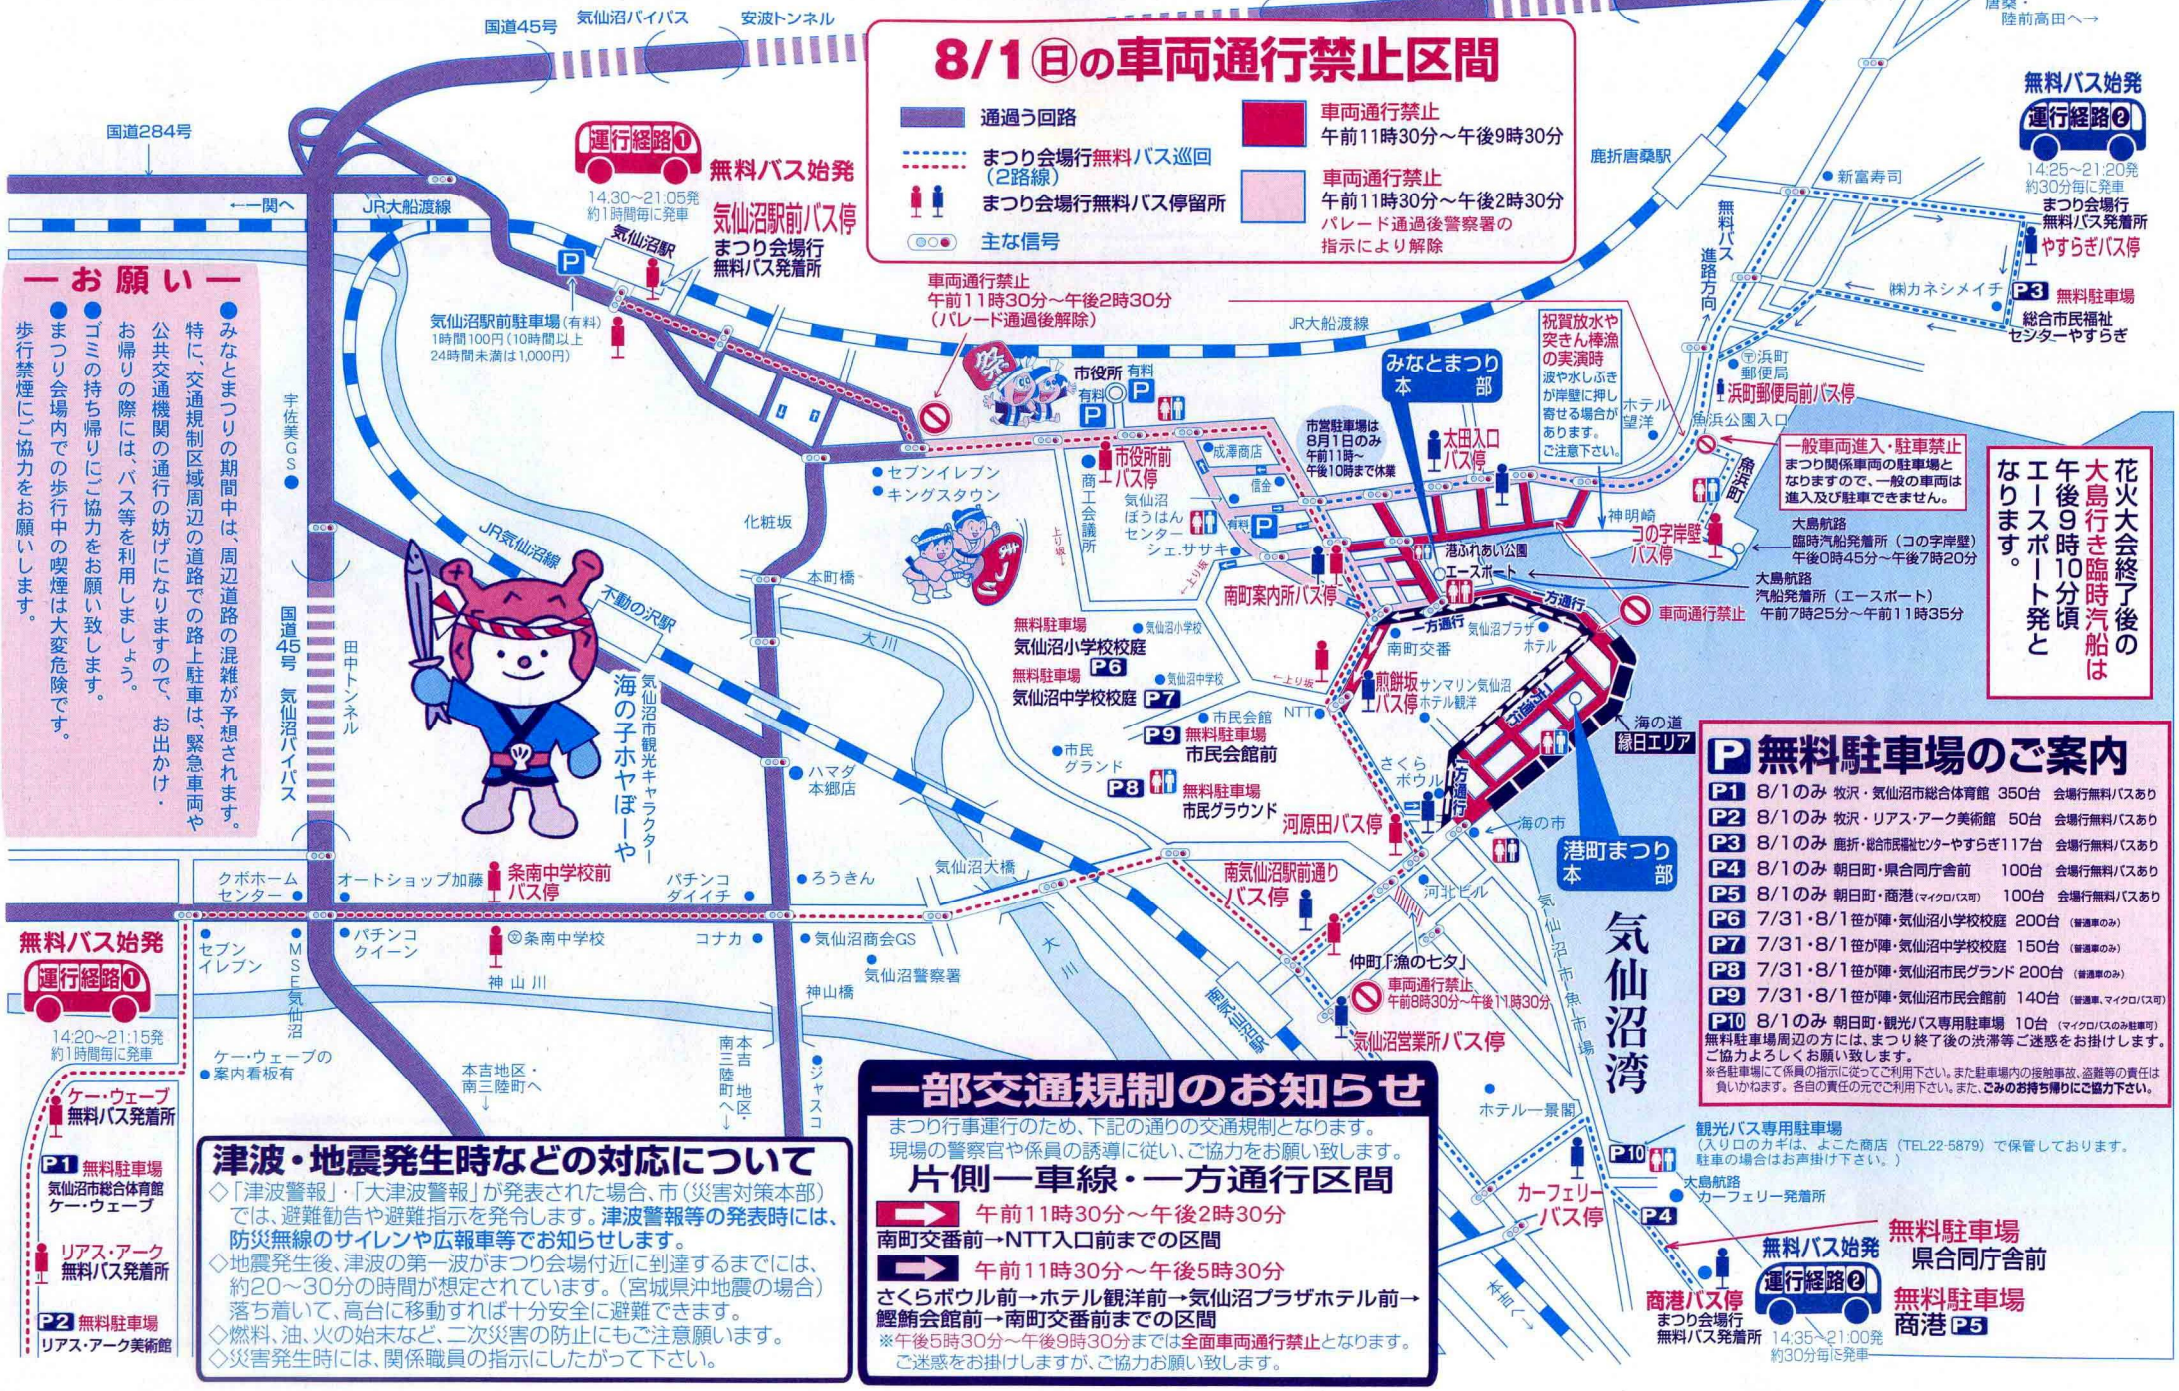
8/1㊐の車両通行禁止区間

通行う回路
まつり会場行無料バス巡回（2路線）
まつり会場行無料バス停留所
主な信号
車両通行禁止 午前11時30分～午後9時30分
車両通行禁止 午前11時30分～午後2時30分 パレード通過後警察署の指示により解除

国道45号 気仙沼バイパス 安波トンネル
国道284号
←一関へ
JR大船渡線
運行経路① 無料バス始発 14:30～21:05発 約1時間毎に発車
気仙沼駅前バス停 まつり会場行 無料バス発着所
気仙沼駅
気仙沼駅前駐車場（有料） 1時間100円（10時間以上24時間未満は1,000円）
車両通行禁止 午前11時30分～午後2時30分（パレード通過後解除）
JR大船渡線
市役所 有料
みなとまつり本部
市営駐車場は8月1日のみ午前11時～午後10時まで休業
祝賀放水や突きん棒漁の実演時 波や水しぶきが岸壁に押し寄せる場合があります。ご注意下さい。
ホテル望洋
鹿折唐桑駅
唐桑・陸前高田へ→
無料バス進路方向
新富寿司
運行経路② 無料バス始発 14:25～21:20発 約30分毎に発車 まつり会場行 無料バス発着所
やすらぎバス停
㈱カネシメイチ
P3 無料駐車場 総合市民福祉センターやすらぎ
浜町郵便局
浜町郵便局前バス停
魚浜公園入口
一般車両進入・駐車禁止 まつり関係車両の駐車場となりますので、一般の車両は進入及び駐車できません。
魚市場
花火大会終了後の大島行き臨時汽船は午後9時10分頃エースポート発となります。

ーお願いー
●みなとまつりの期間中は、周辺道路の混雑が予想されます。特に、交通規制区域周辺の道路での路上駐車は、緊急車両や公共交通機関の通行の妨げになりますので、お出かけ・お帰りの際には、バス等を利用しましょう。
●ゴミの持ち帰りにご協力をお願い致します。
●まつり会場内での歩行中の喫煙は大変危険です。歩行禁煙にご協力をお願いします。

宇佐美GS
セブンイレブン
キングスタウン
市役所前バス停
商工会議所
成瀬商店
信金
気仙沼ぼうはんセンター
シェ.ササキ
有料
太田入口バス停
港ふれあい公園
エースポート
神明崎
コの字岸壁バス停
大島航路 臨時汽船発着所（コの字岸壁） 午後9時10分～午後7時20分
大島航路 汽船発着所（エースポート） 午前7時25分～午前11時35分
車両通行禁止
JR気仙沼線
化粧坂
本町橋
南町案内所バス停
一方通行
南町交番
気仙沼プラザホテル
不動の沢駅
大川
無料駐車場 気仙沼小学校校庭 P6
気仙沼小学校
無料駐車場 気仙沼中学校校庭 P7
気仙沼中学校
上り坂
市民会館
NTT
魚町坂バス停
サンマリン気仙沼ホテル観洋
P9 無料駐車場 市民会館前
市民グランド
P8 無料駐車場 市民グラウンド
さくらボウル
一方通行
海の道 縁日エリア
海の市
港町まつり本部
国道45号 気仙沼バイパス
田中トンネル
海の子ホヤぼーや
気仙沼市観光キャラクター
ハマダ本郷店
河原田バス停
ろうきん
気仙沼大橋
南気仙沼駅前通りバス停
河北ビル
クボホームセンター
オートショップ加藤
条南中学校前バス停
パチンコダイイチ
セブンイレブン
パチンコクイーン
条南中学校
コナカ
気仙沼商会GS
気仙沼警察署
MSE気仙沼
神山川
神山橋
仲町「漁の七夕」
車両通行禁止 午前8時30分～午後11時30分
気仙沼営業所バス停
南気仙沼駅
気仙沼魚市場
気仙沼湾
無料バス始発 運行経路① 14:20～21:15発 約1時間毎に発車
ケー・ウェーブの案内看板有
本吉地区・南三陸町へ
南本吉三陸町地区へ
ジャスコ
ケー・ウェーブ 無料バス発着所
P1 無料駐車場 気仙沼市総合体育館 ケー・ウェーブ
リアス・アーク 無料バス発着所
P2 無料駐車場 リアス・アーク美術館
ホテル一景閣

P 無料駐車場のご案内
P1 8/1のみ 牧沢・気仙沼市総合体育館 350台 会場行無料バスあり
P2 8/1のみ 牧沢・リアス・アーク美術館 50台 会場行無料バスあり
P3 8/1のみ 鹿折・総合市民福祉センターやすらぎ 117台 会場行無料バスあり
P4 8/1のみ 朝日町・県合同庁舎前 100台 会場行無料バスあり
P5 8/1のみ 朝日町・商港（マイクロバス可） 100台 会場行無料バスあり
P6 7/31・8/1 笹が陣・気仙沼小学校校庭 200台（普通車のみ）
P7 7/31・8/1 笹が陣・気仙沼中学校校庭 150台（普通車のみ）
P8 7/31・8/1 笹が陣・気仙沼市民グランド 200台（普通車のみ）
P9 7/31・8/1 笹が陣・気仙沼市民会館前 140台（普通車、マイクロバス可）
P10 8/1のみ 朝日町・観光バス専用駐車場 10台（マイクロバスのみ駐車可）
無料駐車場周辺の方には、まつり終了後の渋滞等ご迷惑をお掛けします。ご協力よろしくお願い致します。
※各駐車場にて係員の指示に従ってご利用下さい。また駐車場内の接触事故、盗難等の責任は負いかねます。各自の責任でご利用下さい。また、ごみのお持ち帰りにご協力下さい。

P10 観光バス専用駐車場（入り口のカギは、よこた商店（TEL22-5879）で保管しております。駐車の場合はお声掛け下さい。）
大島航路 カーフェリー発着所
カーフェリーバス停
P4
無料駐車場 県合同庁舎前
無料バス始発 運行経路② 14:35～21:00発 約30分毎に発車
商港バス停 まつり会場行 無料バス発着所
無料駐車場 商港 P5
本吉へ

津波・地震発生時などの対応について
◇「津波警報」・「大津波警報」が発表された場合、市（災害対策本部）では、避難勧告や避難指示を発令します。津波警報等の発表時には、防災無線のサイレンや広報車等でお知らせします。
◇地震発生後、津波の第一波がまつり会場付近に到達するまでには、約20～30分の時間が想定されています。（宮城県沖地震の場合）落ち着いて、高台に移動すれば十分安全に避難できます。
◇燃料、油、火の始末など、二次災害の防止にもご注意願います。
◇災害発生時には、関係職員の指示にしたがって下さい。

一部交通規制のお知らせ
まつり行事運行のため、下記の通りの交通規制となります。現場の警察官や係員の誘導に従い、ご協力をお願い致します。
片側一車線・一方通行区間
午前11時30分～午後2時30分
南町交番前→NTT入口前までの区間
午前11時30分～午後5時30分
さくらボウル前→ホテル観洋前→気仙沼プラザホテル前→鰹鮪会館前→南町交番前までの区間
※午後5時30分～午後9時30分までは全面車両通行禁止となります。ご迷惑をお掛けしますが、ご協力お願い致します。